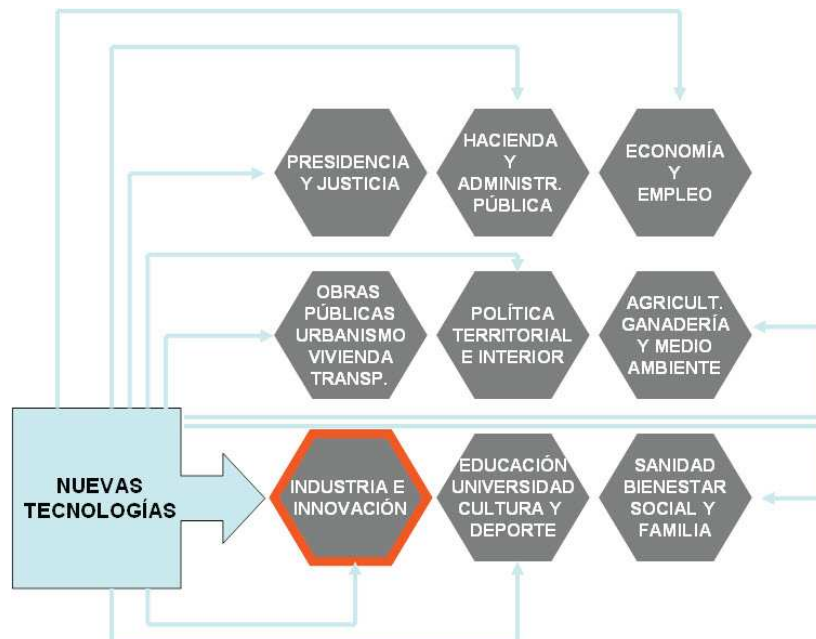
PRESIDENCIA Y JUSTICIA

HACIENDA Y ADMINISTR. PÚBLICA

ECONOMÍA Y EMPLEO

OBRAS PÚBLICAS URBANISMO VIVIENDA TRANSP.

POLÍTICA TERRITORIAL E INTERIOR

AGRICULT. GANADERÍA Y MEDIO AMBIENTE

NUEVAS TECNOLOGÍAS

INDUSTRIA E INNOVACIÓN

EDUCACIÓN UNIVERSIDAD CULTURA Y DEPORTE

SANIDAD BIENESTAR SOCIAL Y FAMILIA